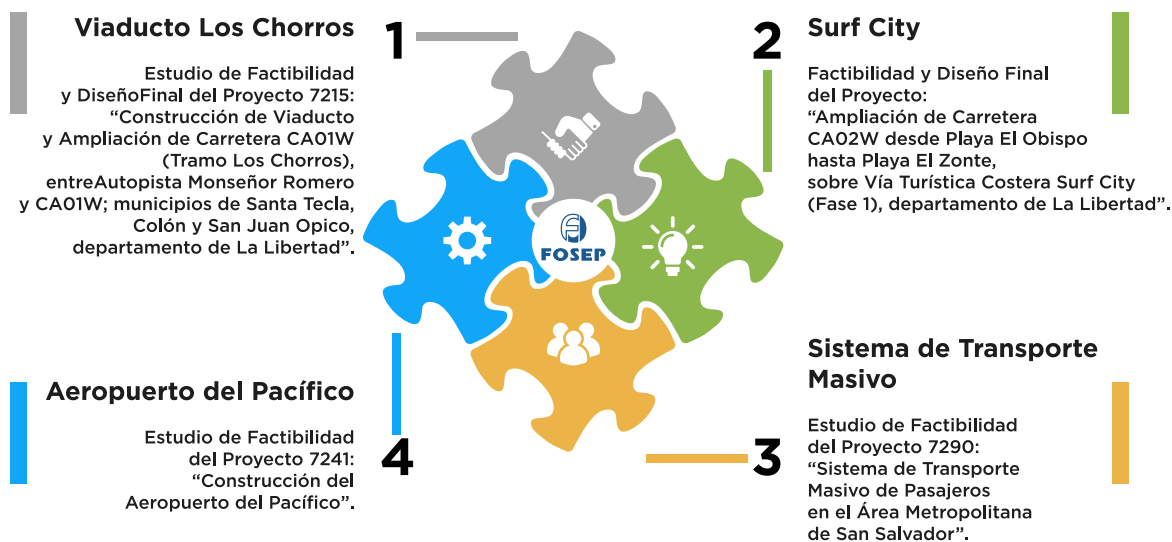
Viaducto Los Chorros

Estudio de Factibilidad y DiseñoFinal del Proyecto 7215: “Construcción de Viaducto y Ampliación de Carretera CA01W (Tramo Los Chorros), entreAutopista Monseñor Romero y CA01W; municipios de Santa Tecla, Colón y San Juan Opico, departamento de La Libertad”.

1

2

Surf City

Factibilidad y Diseño Final del Proyecto: “Ampliación de Carretera CA02W desde Playa El Obispo hasta Playa El Zonte, sobre Vía Turística Costera Surf City (Fase 1), departamento de La Libertad”.

FOSEP

Aeropuerto del Pacífico

Estudio de Factibilidad del Proyecto 7241: “Construcción del Aeropuerto del Pacífico”.

4

Sistema de Transporte Masivo

Estudio de Factibilidad del Proyecto 7290: “Sistema de Transporte Masivo de Pasajeros en el Área Metropolitana de San Salvador”.

3